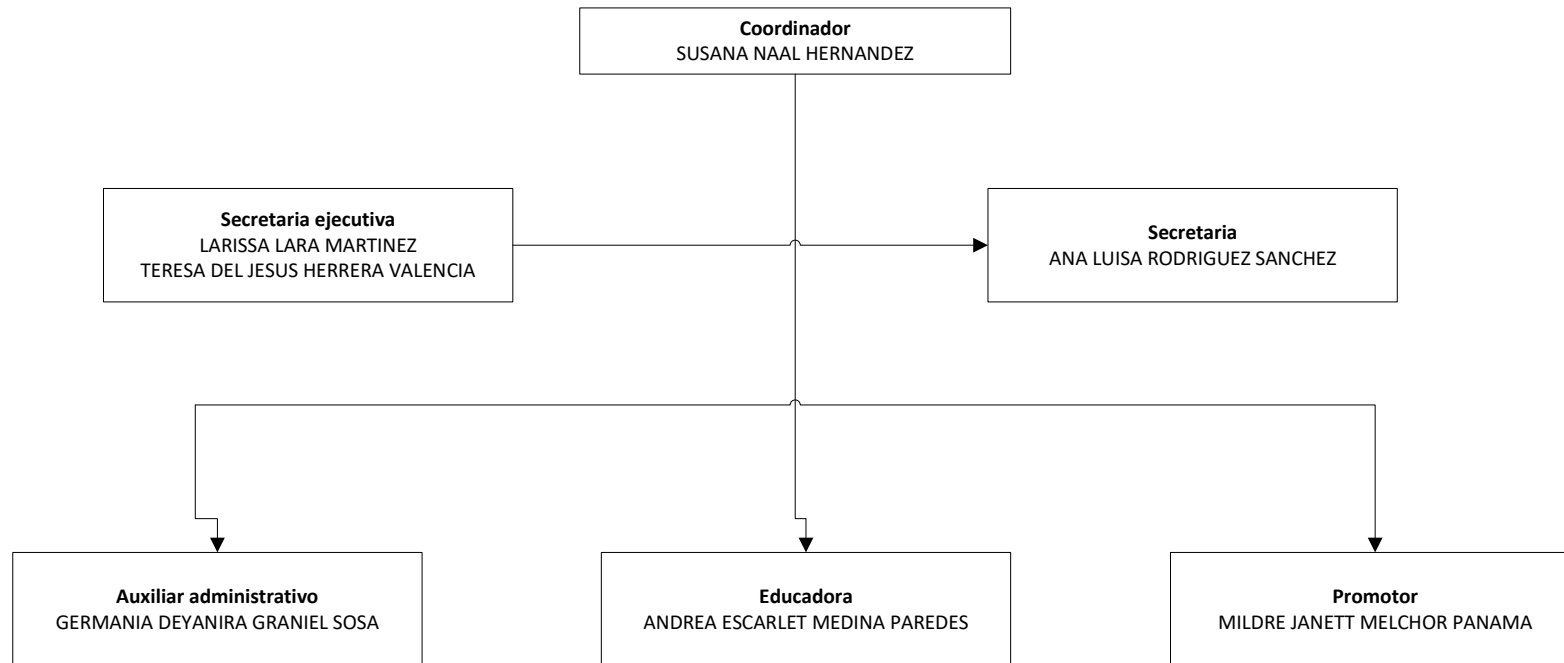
Coordinador
SUSANA NAAL HERNANDEZ

Secretaria ejecutiva
LARISSA LARA MARTINEZ
TERESA DEL JESUS HERRERA VALENCIA

Secretaria
ANA LUISA RODRIGUEZ SANCHEZ

Auxiliar administrativo
GERMANIA DEYANIRA GRANIEL SOSA

Educadora
ANDREA ESCARLET MEDINA PAREDES

Promotor
MILDRE JANETT MELCHOR PANAMA